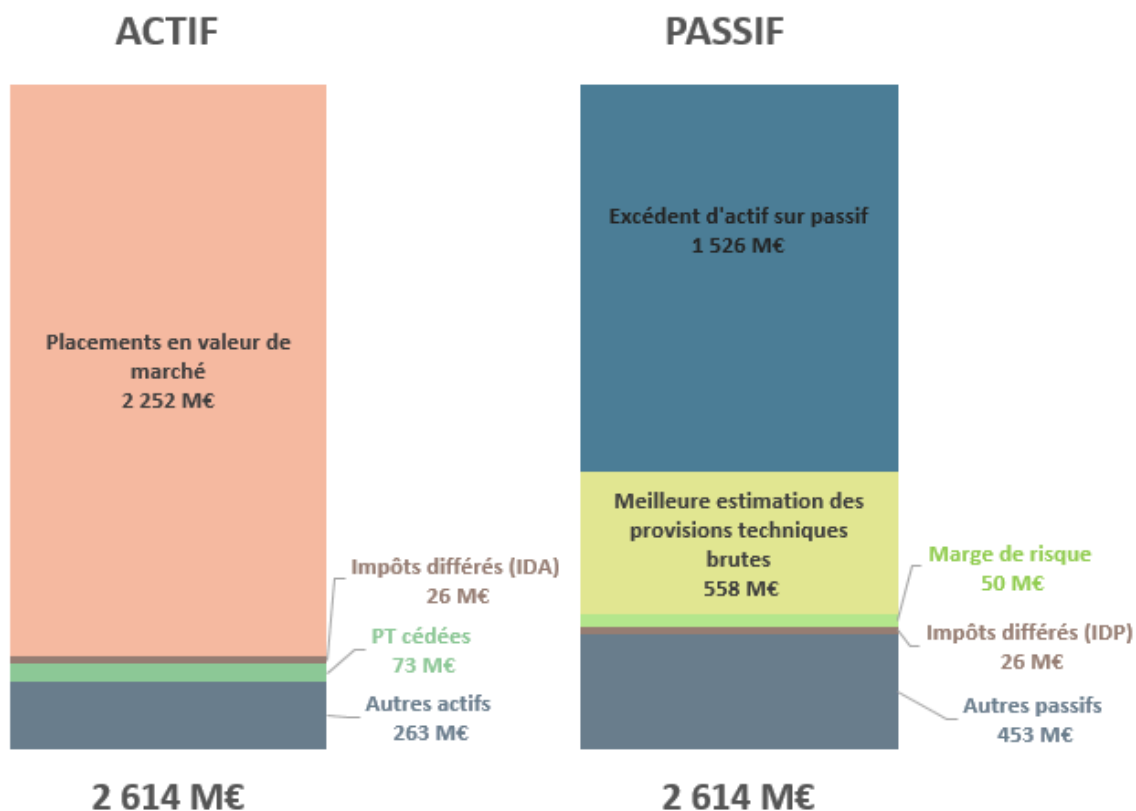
ACTIF

Placements en valeur de marché
2 252 M€

Impôts différés (IDA)
26 M€

PT cédées
73 M€

Autres actifs
263 M€

2 614 M€

PASSIF

Excédent d'actif sur passif
1 526 M€

Meilleure estimation des provisions techniques brutes
558 M€

Marge de risque
50 M€

Impôts différés (IDP)
26 M€

Autres passifs
453 M€

2 614 M€